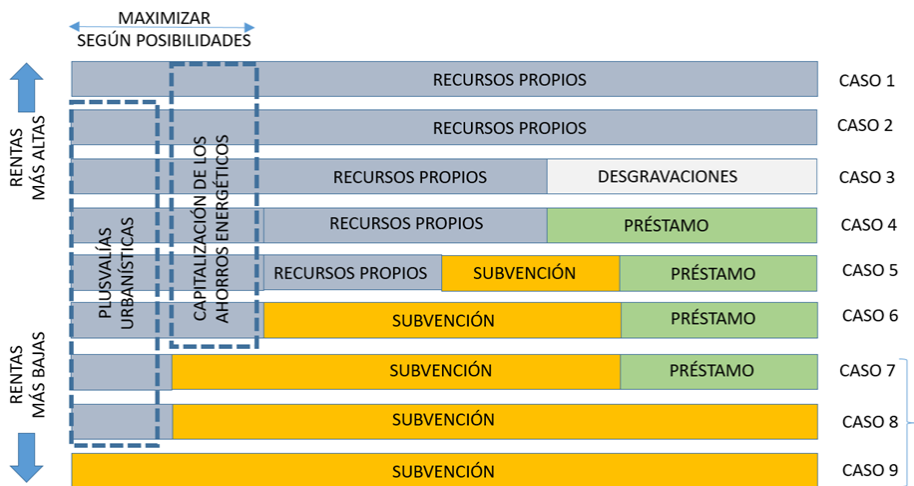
MAXIMIZAR
SEGÚN POSIBILIDADES

RENTAS MÁS ALTAS

PLUSVALÍAS URBANÍSTICAS

CAPITALIZACIÓN DE LOS AHORROS ENERGÉTICOS

RECURSOS PROPIOS CASO 1
RECURSOS PROPIOS CASO 2
RECURSOS PROPIOS DESGRAVACIONES CASO 3
RECURSOS PROPIOS PRÉSTAMO CASO 4
RECURSOS PROPIOS SUBVENCIÓN PRÉSTAMO CASO 5
SUBVENCIÓN PRÉSTAMO CASO 6
SUBVENCIÓN PRÉSTAMO CASO 7
SUBVENCIÓN CASO 8
SUBVENCIÓN CASO 9

RENTAS MÁS BAJAS